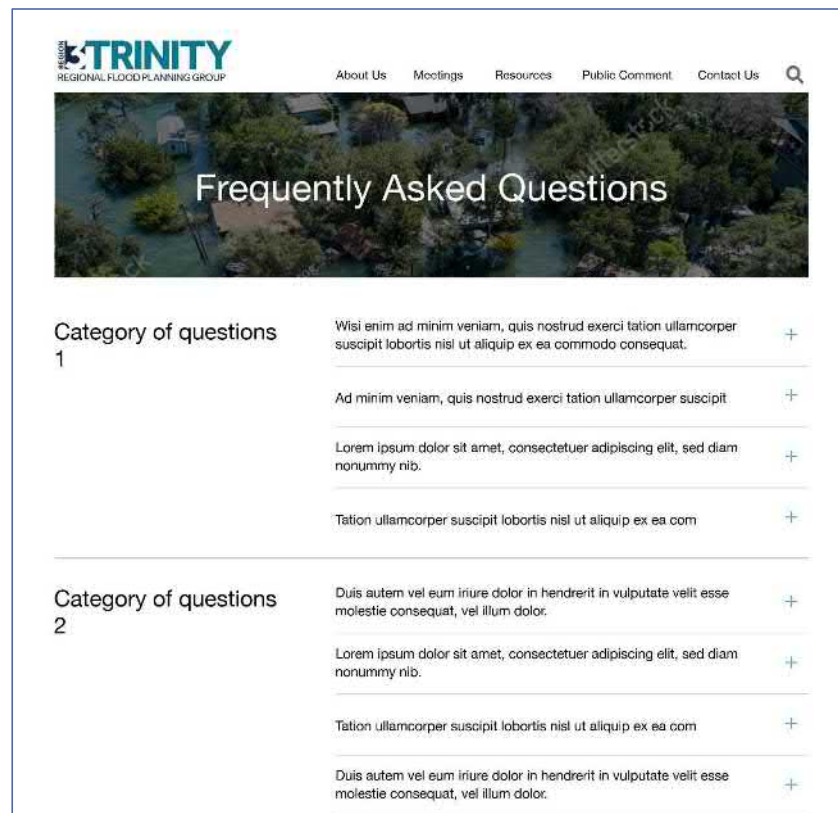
REGION 3 TRINITY
REGIONAL FLOOD PLANNING GROUP

About Us Meetings Resources Public Comment Contact Us

Frequently Asked Questions

Category of questions 1

Wisi enim ad minim veniam, quis nostrud exerci tation ullamcorper suscipit lobortis nisl ut aliquip ex ea commodo consequat. +

Ad minim veniam, quis nostrud exerci tation ullamcorper suscipit +

Lorem ipsum dolor sit amet, consectetuer adipiscing elit, sed diam nonummy nib. +

Tation ullamcorper suscipit lobortis nisl ut aliquip ex ea com +

Category of questions 2

Duis autem vel eum iriure dolor in hendrerit in vulputate velit esse molestie consequat, vel illum dolor. +

Lorem ipsum dolor sit amet, consectetuer adipiscing elit, sed diam nonummy nib. +

Tation ullamcorper suscipit lobortis nisl ut aliquip ex ea com +

Duis autem vel eum iriure dolor in hendrerit in vulputate velit esse molestie consequat, vel illum dolor. +